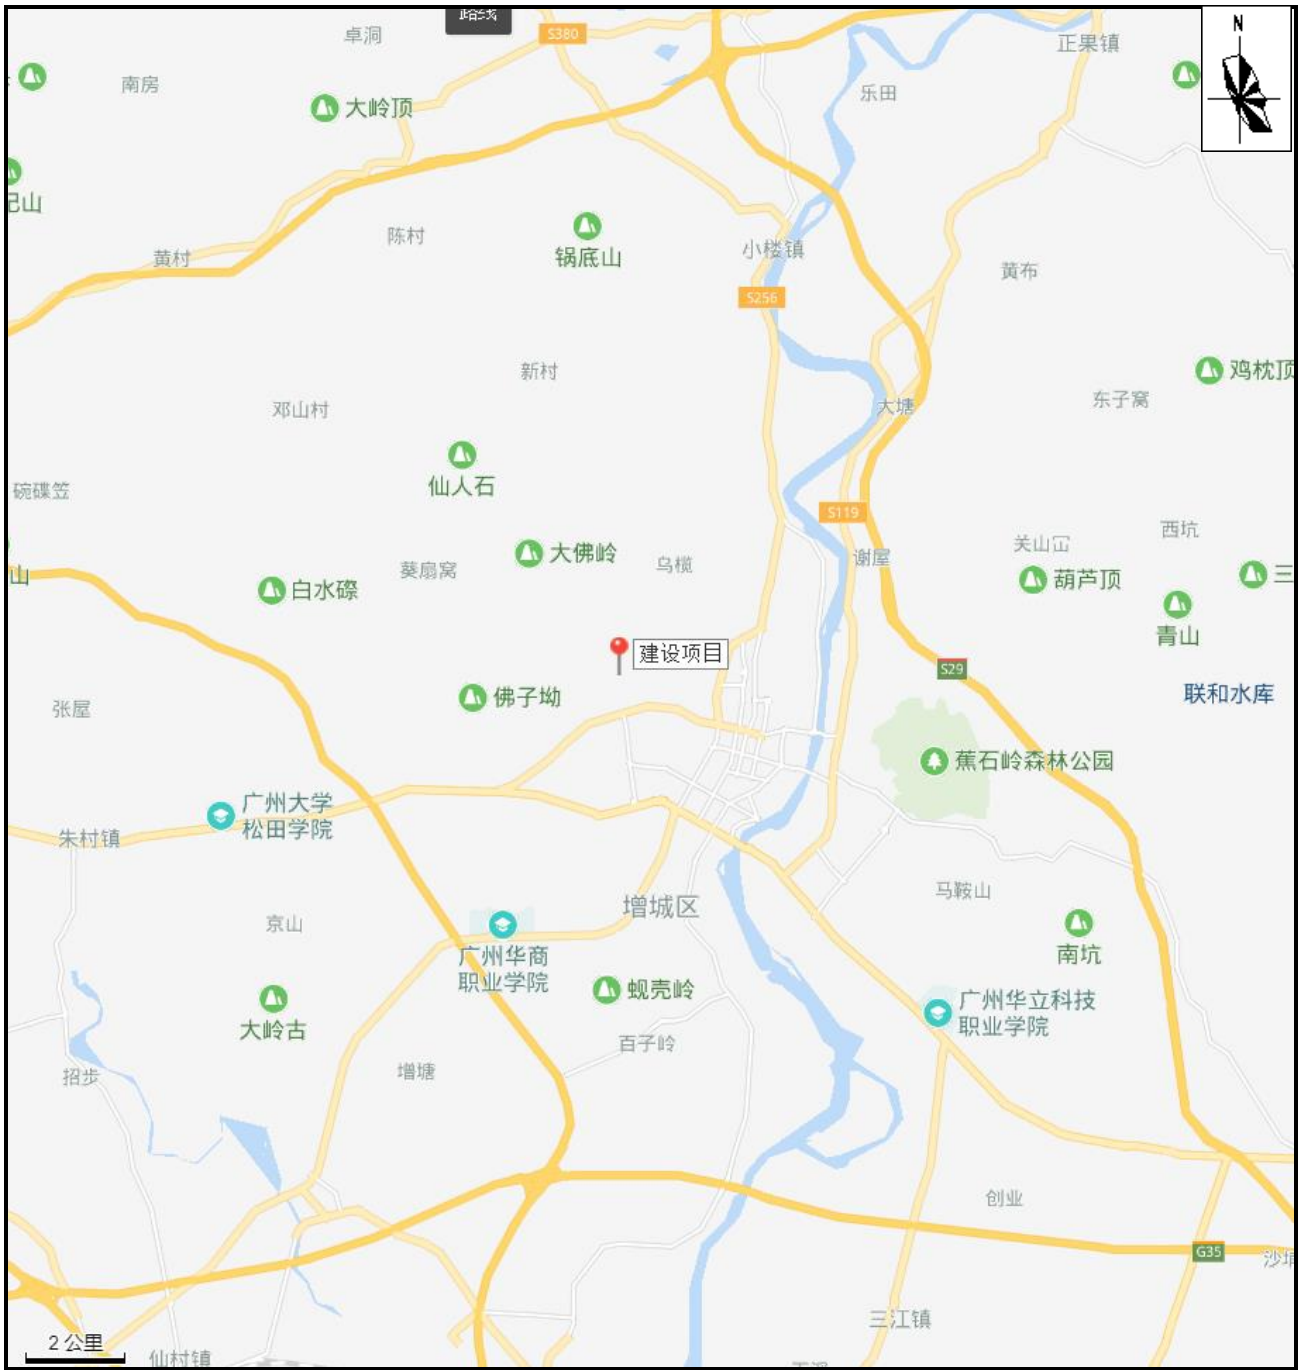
路线
卓洞
S380
正果镇
N
南房
大岭顶
乐田
己山
陈村
锅底山
小楼镇
黄村
S256
黄布
新村
鸡枕顶
邓山村
东子窝
大塘
仙人石
碗碟笠
S119
西坑
关山口
大佛岭
谢屋
山
葵扇窝
乌榄
葫芦顶
三
白水磜
青山
建设项目
S29
联和水库
张屋
佛子坳
蕉石岭森林公园
广州大学松田学院
朱村镇
马鞍山
增城区
京山
南坑
广州华商职业学院
蚬壳岭
广州华立科技职业学院
大岭古
百子岭
招步
增塘
创业
G35
沙
三江镇
2 公里
仙村镇